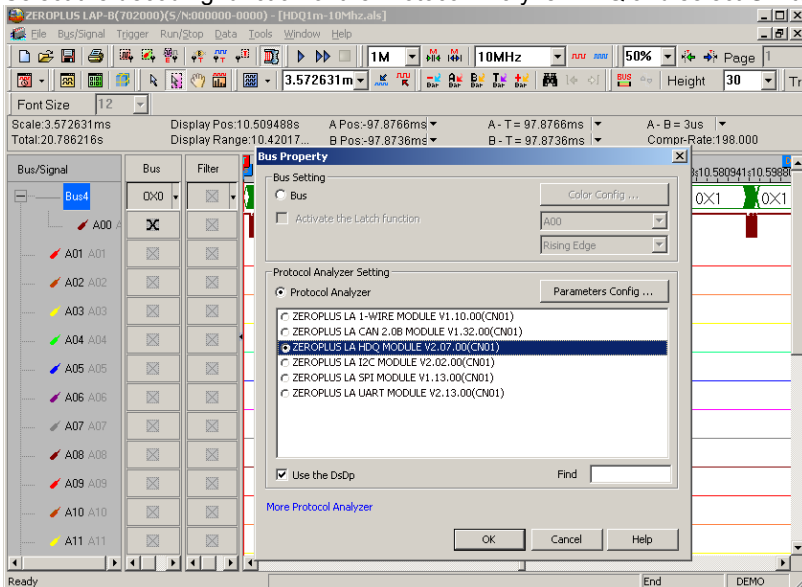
ZEROPLUS LAP-B(702000)(S/N:000000-0000) - [HDQ1m-10Mhz.als]

File Bus/Signal Trigger Run/Stop Data Tools Window Help

1M 10MHz 50% Page 1

3.572631m Height 30

Font Size 12

Scale:3.572631ms
Total:20.786216s

Display Pos:10.509488s
Display Range:10.42017...

A Pos:-97.8766ms
B Pos:-97.8736ms

A - T = 97.8766ms
B - T = 97.8736ms

A - B = 3us
Compr-Rate:198.000

| Bus/Signal | Bus | Filter |
|---|---|---|
| Bus4 | 0X0 | |
| A00 | | |
| A01 A01 | | |
| A02 A02 | | |
| A03 A03 | | |
| A04 A04 | | |
| A05 A05 | | |
| A06 A06 | | |
| A07 A07 | | |
| A08 A08 | | |
| A09 A09 | | |
| A10 A10 | | |
| A11 A11 | | |

s10.580941s10.5988

0X1 0X1

Bus Property

Bus Setting

Bus

Color Config ...

Activate the Latch function

A00

Rising Edge

Protocol Analyzer Setting

Protocol Analyzer

Parameters Config ...

ZEROPLUS LA 1-WIRE MODULE V1.10.00(CN01)
ZEROPLUS LA CAN 2.0B MODULE V1.32.00(CN01)
ZEROPLUS LA HDQ MODULE V2.07.00(CN01)
ZEROPLUS LA I2C MODULE V2.02.00(CN01)
ZEROPLUS LA SPI MODULE V1.13.00(CN01)
ZEROPLUS LA UART MODULE V2.13.00(CN01)

Use the DsDp

Find

More Protocol Analyzer

OK Cancel Help

Ready End DEMO